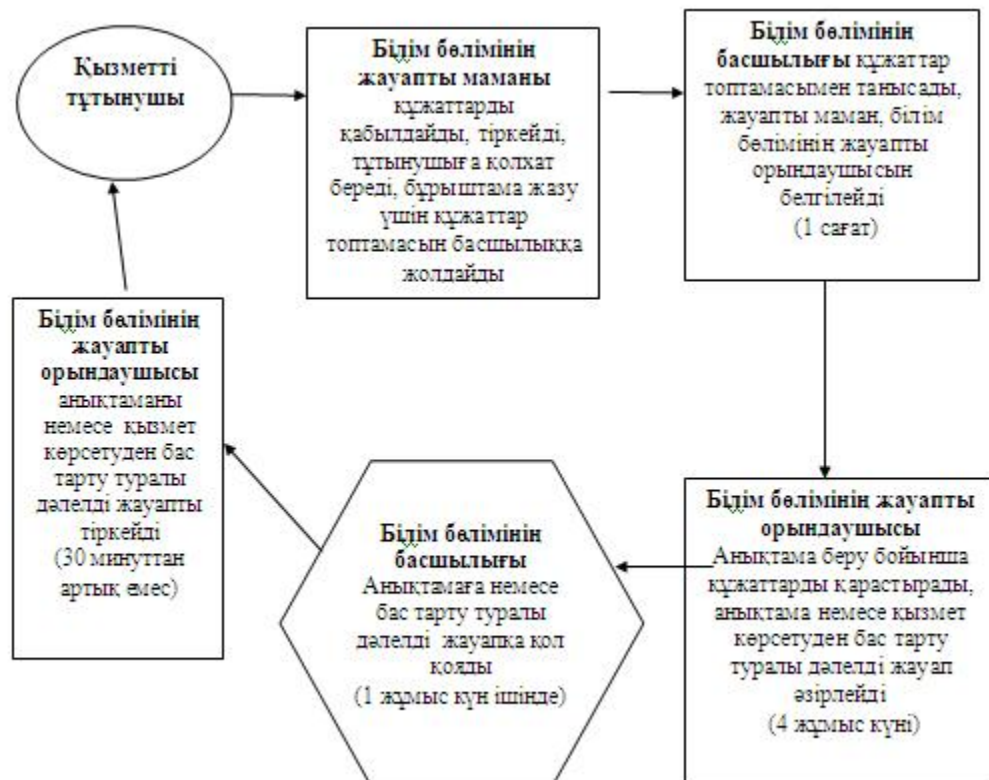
Қызметті тұтынушы

Білім бөлімінің жауапты маманы құжаттарды қабылдайды, тіркейді, тұтынушыға қолхат береді, бұрыштама жазу үшін құжаттар топтамасын басшылыққа жолдайды

Білім бөлімінің басшылығы құжаттар топтамасымен танысады, жауапты маман, білім бөлімінің жауапты орындаушысын белгілейді (1 сағат)

Білім бөлімінің жауапты орындаушысы Анықтама беру бойынша құжаттарды қарастырады, анықтама немесе қызмет көрсетуден бас тарту туралы дәлелді жауап әзірлейді (4 жұмыс күні)

Білім бөлімінің басшылығы Анықтамаға немесе бас тарту туралы дәлелді жауапқа қол қояды (1 жұмыс күн ішінде)

Білім бөлімінің жауапты орындаушысы анықтаманы немесе қызмет көрсетуден бас тарту туралы дәлелді жауапты тіркейді (30 минуттан артық емес)